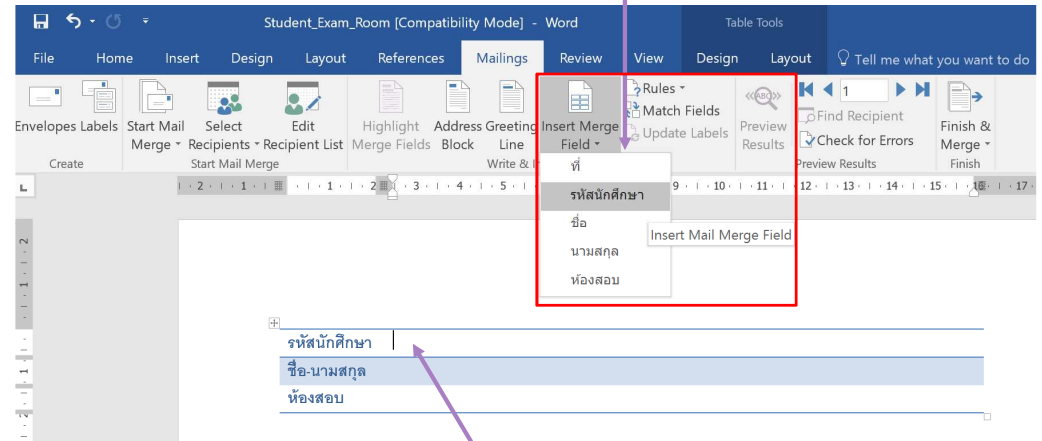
Student_Exam_Room [Compatibility Mode] - Word

Table Tools

File Home Insert Design Layout References Mailings Review View Design Layout Tell me what you want to do

Envelopes Labels
Create

Start Mail Merge
Select Recipients
Edit Recipient List
Start Mail Merge

Highlight Merge Fields
Address Block
Greeting Line
Insert Merge Field
Rules
Match Fields
Update Labels
Write & I

Preview Results
1
Find Recipient
Check for Errors
Preview Results

Finish & Merge
Finish

ที่
รหัสนักศึกษา
ชื่อ
นามสกุล
ห้องสอบ

Insert Mail Merge Field

2 · 1 · 1 · 2 · 3 · 4 · 5 · 9 · 10 · 11 · 12 · 13 · 14 · 15 · 16 · 17

| รหัสนักศึกษา |
|---|
| ชื่อ-นามสกุล |
| ห้องสอบ |